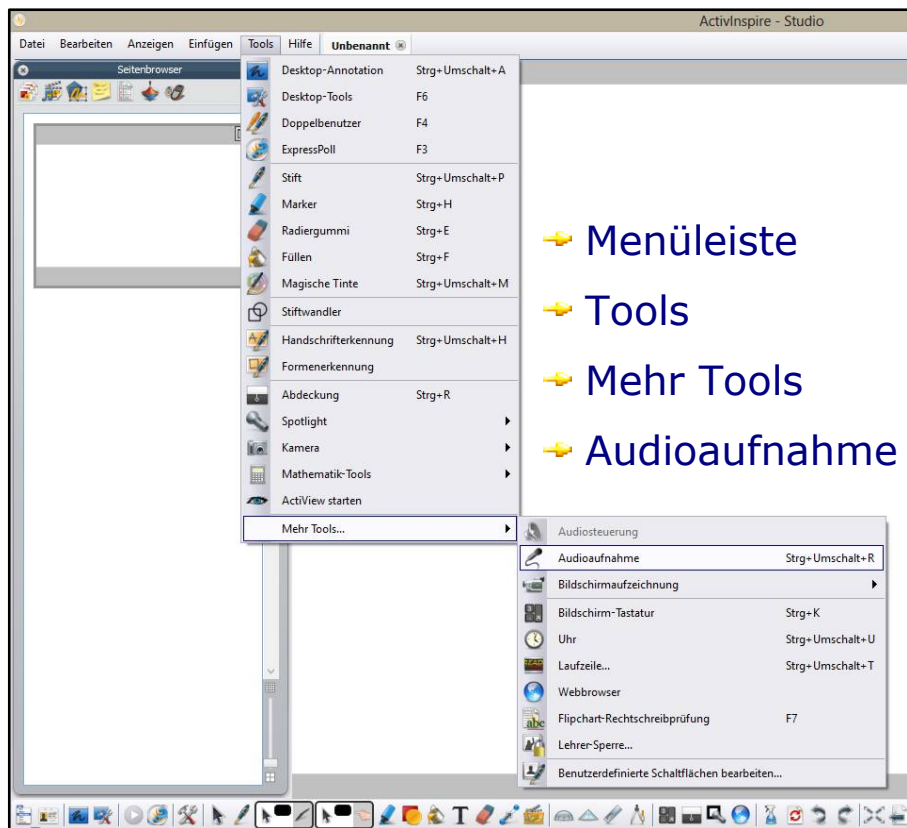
ActivInspire - Studio

Datei Bearbeiten Anzeigen Einfügen Tools Hilfe Unbenannt

Seitenbrowser

Desktop-Annotation Strg+Umschalt+A
Desktop-Tools F6
Doppelbenutzer F4
ExpressPoll F3
Stift Strg+Umschalt+P
Marker Strg+H
Radiergummi Strg+E
Füllen Strg+F
Magische Tinte Strg+Umschalt+M
Stiftwandler
Handschrifterkennung Strg+Umschalt+H
Formenerkennung
Abdeckung Strg+R
Spotlight
Kamera
Mathematik-Tools
ActiView starten
Mehr Tools...

Audiosteuerung
Audioaufnahme Strg+Umschalt+R
Bildschirmaufzeichnung
Bildschirm-Tastatur Strg+K
Uhr Strg+Umschalt+U
Laufzeile... Strg+Umschalt+T
Webbrowser
Flipchart-Rechtschreibprüfung F7
Lehrer-Sperre...
Benutzerdefinierte Schaltflächen bearbeiten...

Menüleiste
Tools
Mehr Tools
Audioaufnahme